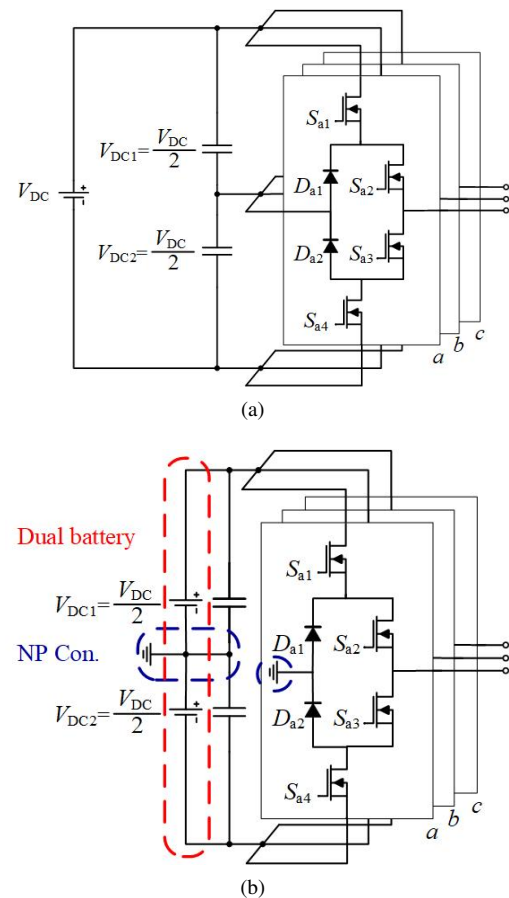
$V_{DC1}=\frac{V_{DC}}{2}$

$V_{DC}$

$V_{DC2}=\frac{V_{DC}}{2}$

$S_{a1}$

$D_{a1}$

$S_{a2}$

$D_{a2}$

$S_{a3}$

$S_{a4}$

$a$ $b$ $c$

(a)

Dual battery

$V_{DC1}=\frac{V_{DC}}{2}$

NP Con.

$V_{DC2}=\frac{V_{DC}}{2}$

$S_{a1}$

$D_{a1}$

$S_{a2}$

$D_{a2}$

$S_{a3}$

$S_{a4}$

$a$ $b$ $c$

(b)